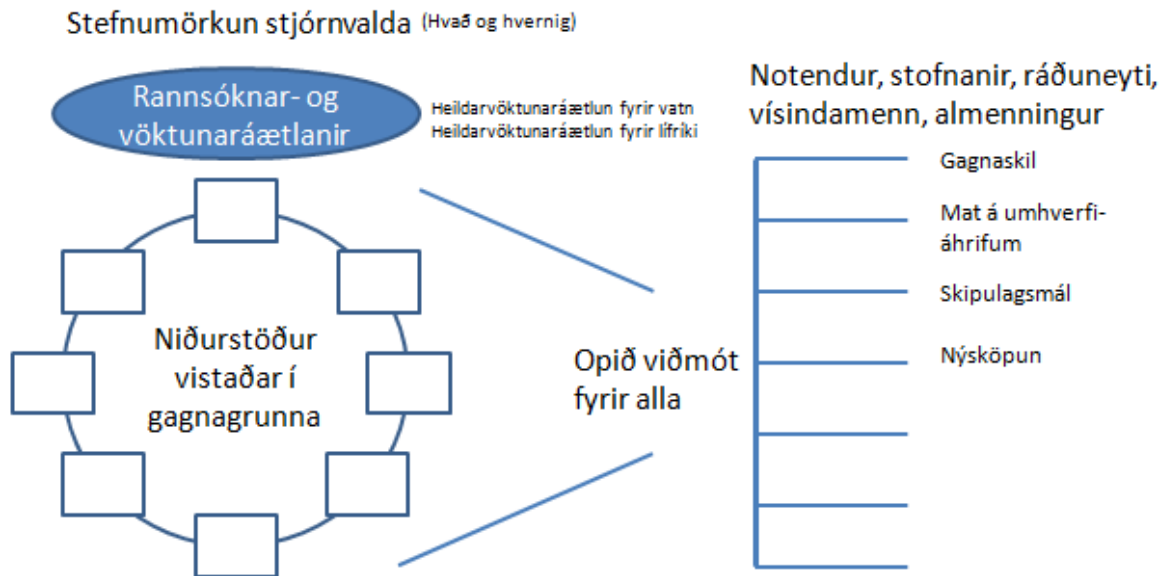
Stefnumörkun stjórnvalda (Hvað og hvernig)

Rannsóknar- og vöktunaráætlanir

Heildarvöktunaráætlun fyrir vatn
Heildarvöktunaráætlun fyrir lífríki

Notendur, stofnanir, ráðuneyti, vísindamenn, almenningur

Niðurstöður vistaðar í gagnagrunna

Opið viðmót fyrir alla

Gagnaskil

Mat á umhverfi-áhrifum

Skipulagsmál

Nýsköpun